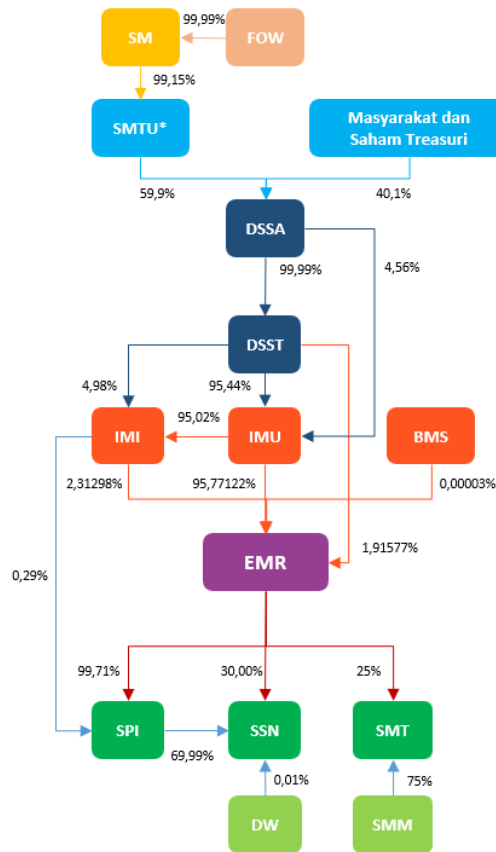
SM
99,99%
FOW
99,15%
SMTU*
Masyarakat dan Saham Treasuri
59,9%
40,1%
DSSA
99,99%
4,56%
DSST
4,98%
95,44%
95,02%
IMI
IMU
BMS
2,31298%
95,77122%
0,00003%
EMR
1,91577%
0,29%
99,71%
30,00%
25%
SPI
SSN
SMT
69,99%
0,01%
75%
DW
SMM